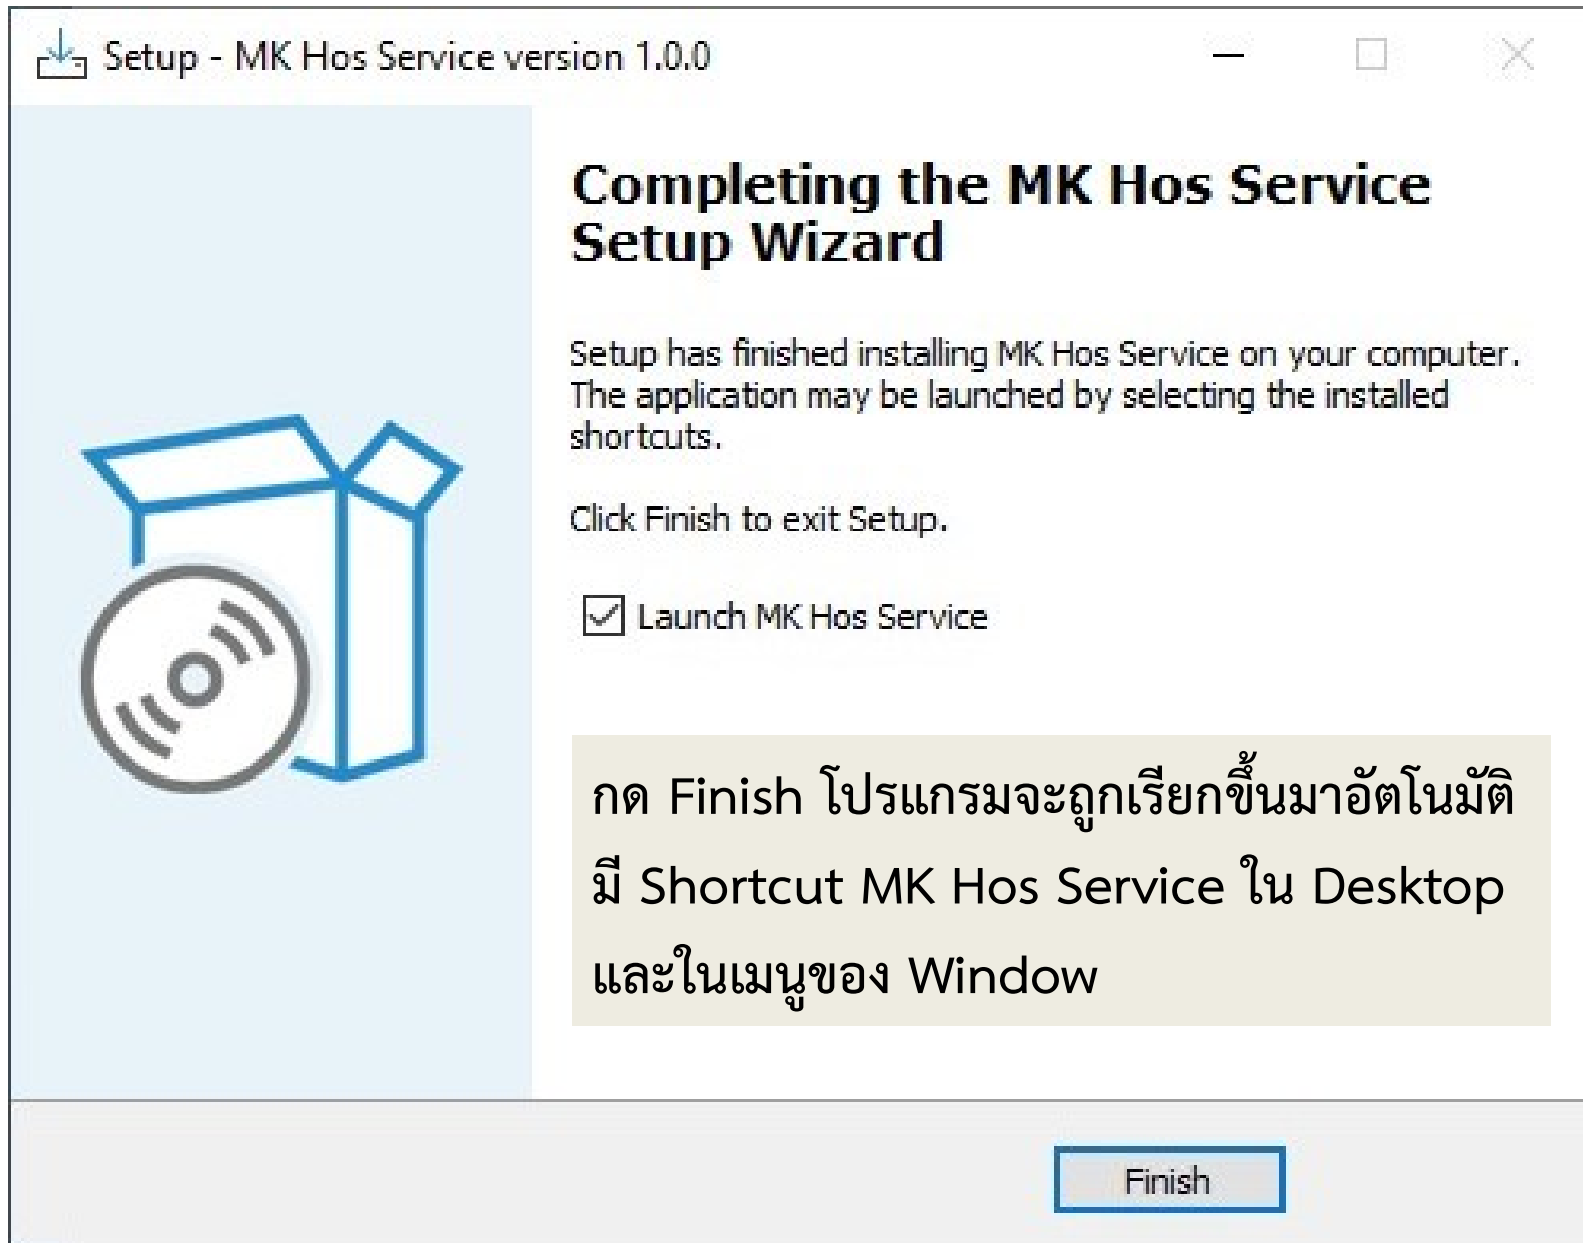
Setup - MK Hos Service version 1.0.0

Completing the MK Hos Service Setup Wizard

Setup has finished installing MK Hos Service on your computer. The application may be launched by selecting the installed shortcuts.

Click Finish to exit Setup.

Launch MK Hos Service

กด Finish โปรแกรมจะถูกเรียกขึ้นมาอัตโนมัติ
มี Shortcut MK Hos Service ใน Desktop
และในเมนูของ Window

Finish